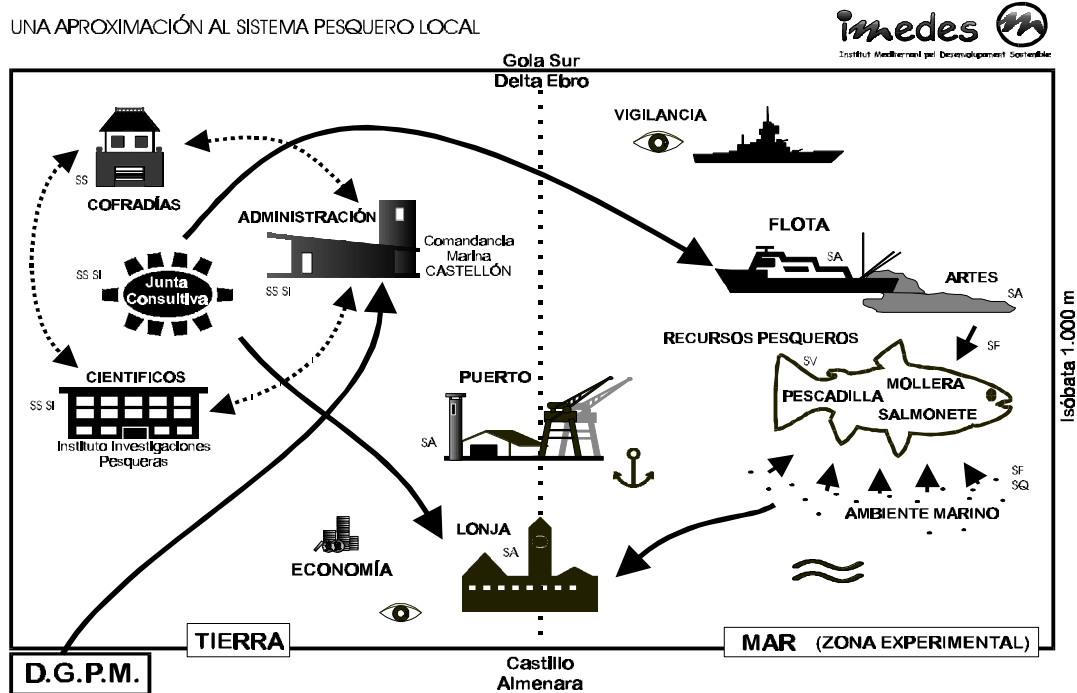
UNA APROXIMACIÓN AL SISTEMA PESQUERO LOCAL

imedes
Institut Mediterrani pel Desenvolupament Sostenible

Gola Sur
Delta Ebro

VIGILANCIA

SS
COFRADÍAS

ADMINISTRACIÓN
Comandancia Marina CASTELLÓN
SS SI

FLOTA
SA

ARTES
SA

SS SI
Junta Consultiva

RECURSOS PESQUEROS
SF
SV
PESCADILLA
MOLLERA
SALMONETE

Isóbata 1.000 m

CIENTIFICOS
SS SI
Instituto Investigaciones Pesqueras

PUERTO
SA

SF
SQ
AMBIENTE MARINO

LONJA
SA

ECONOMÍA

TIERRA

MAR (ZONA EXPERIMENTAL)

D.G.P.M.

Castillo
Almenara